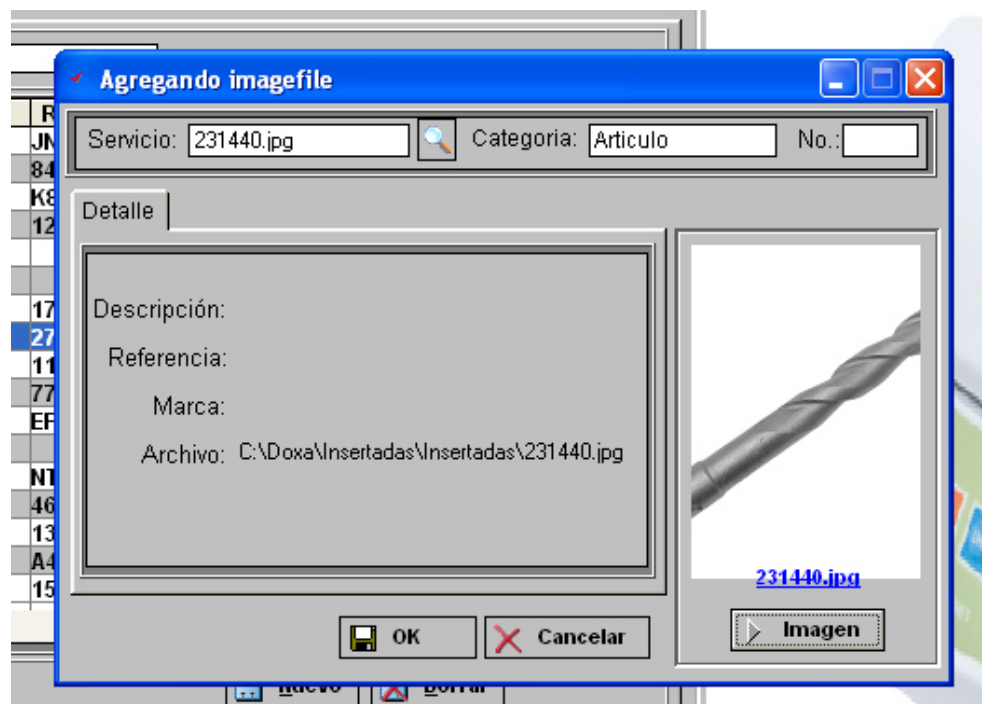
Agregando imagefile

Servicio: 231440.jpg
Categoria: Articulo
No.:

Detalle

Descripción:
Referencia:
Marca:
Archivo: C:\Doxa\Insertadas\Insertadas\231440.jpg

231440.jpg

Imagen

OK
Cancelar

R
JN
84
K8
12
17
27
11
77
EF
NT
46
13
A4
15

Nuevo
Borrar